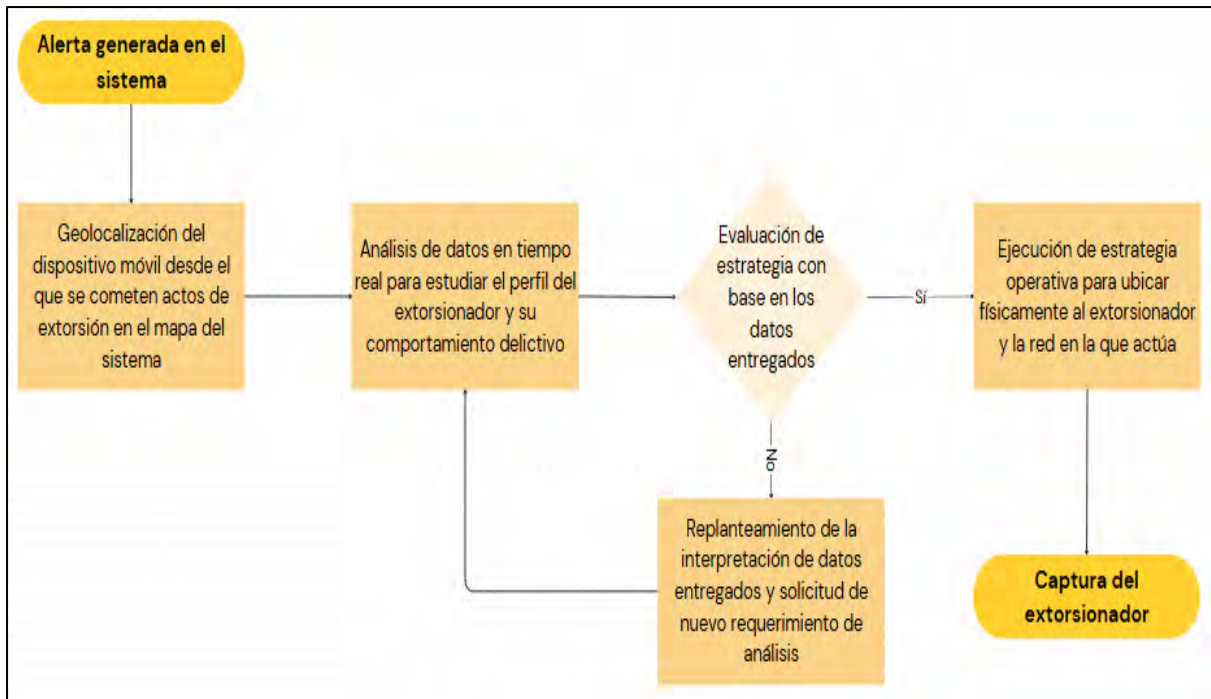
Alerta generada en el sistema

Geolocalización del dispositivo móvil desde el que se cometen actos de extorsión en el mapa del sistema

Análisis de datos en tiempo real para estudiar el perfil del extorsionador y su comportamiento delictivo

Evaluación de estrategia con base en los datos entregados

Sí

Ejecución de estrategia operativa para ubicar físicamente al extorsionador y la red en la que actúa

No

Replanteamiento de la interpretación de datos entregados y solicitud de nuevo requerimiento de análisis

Captura del extorsionador